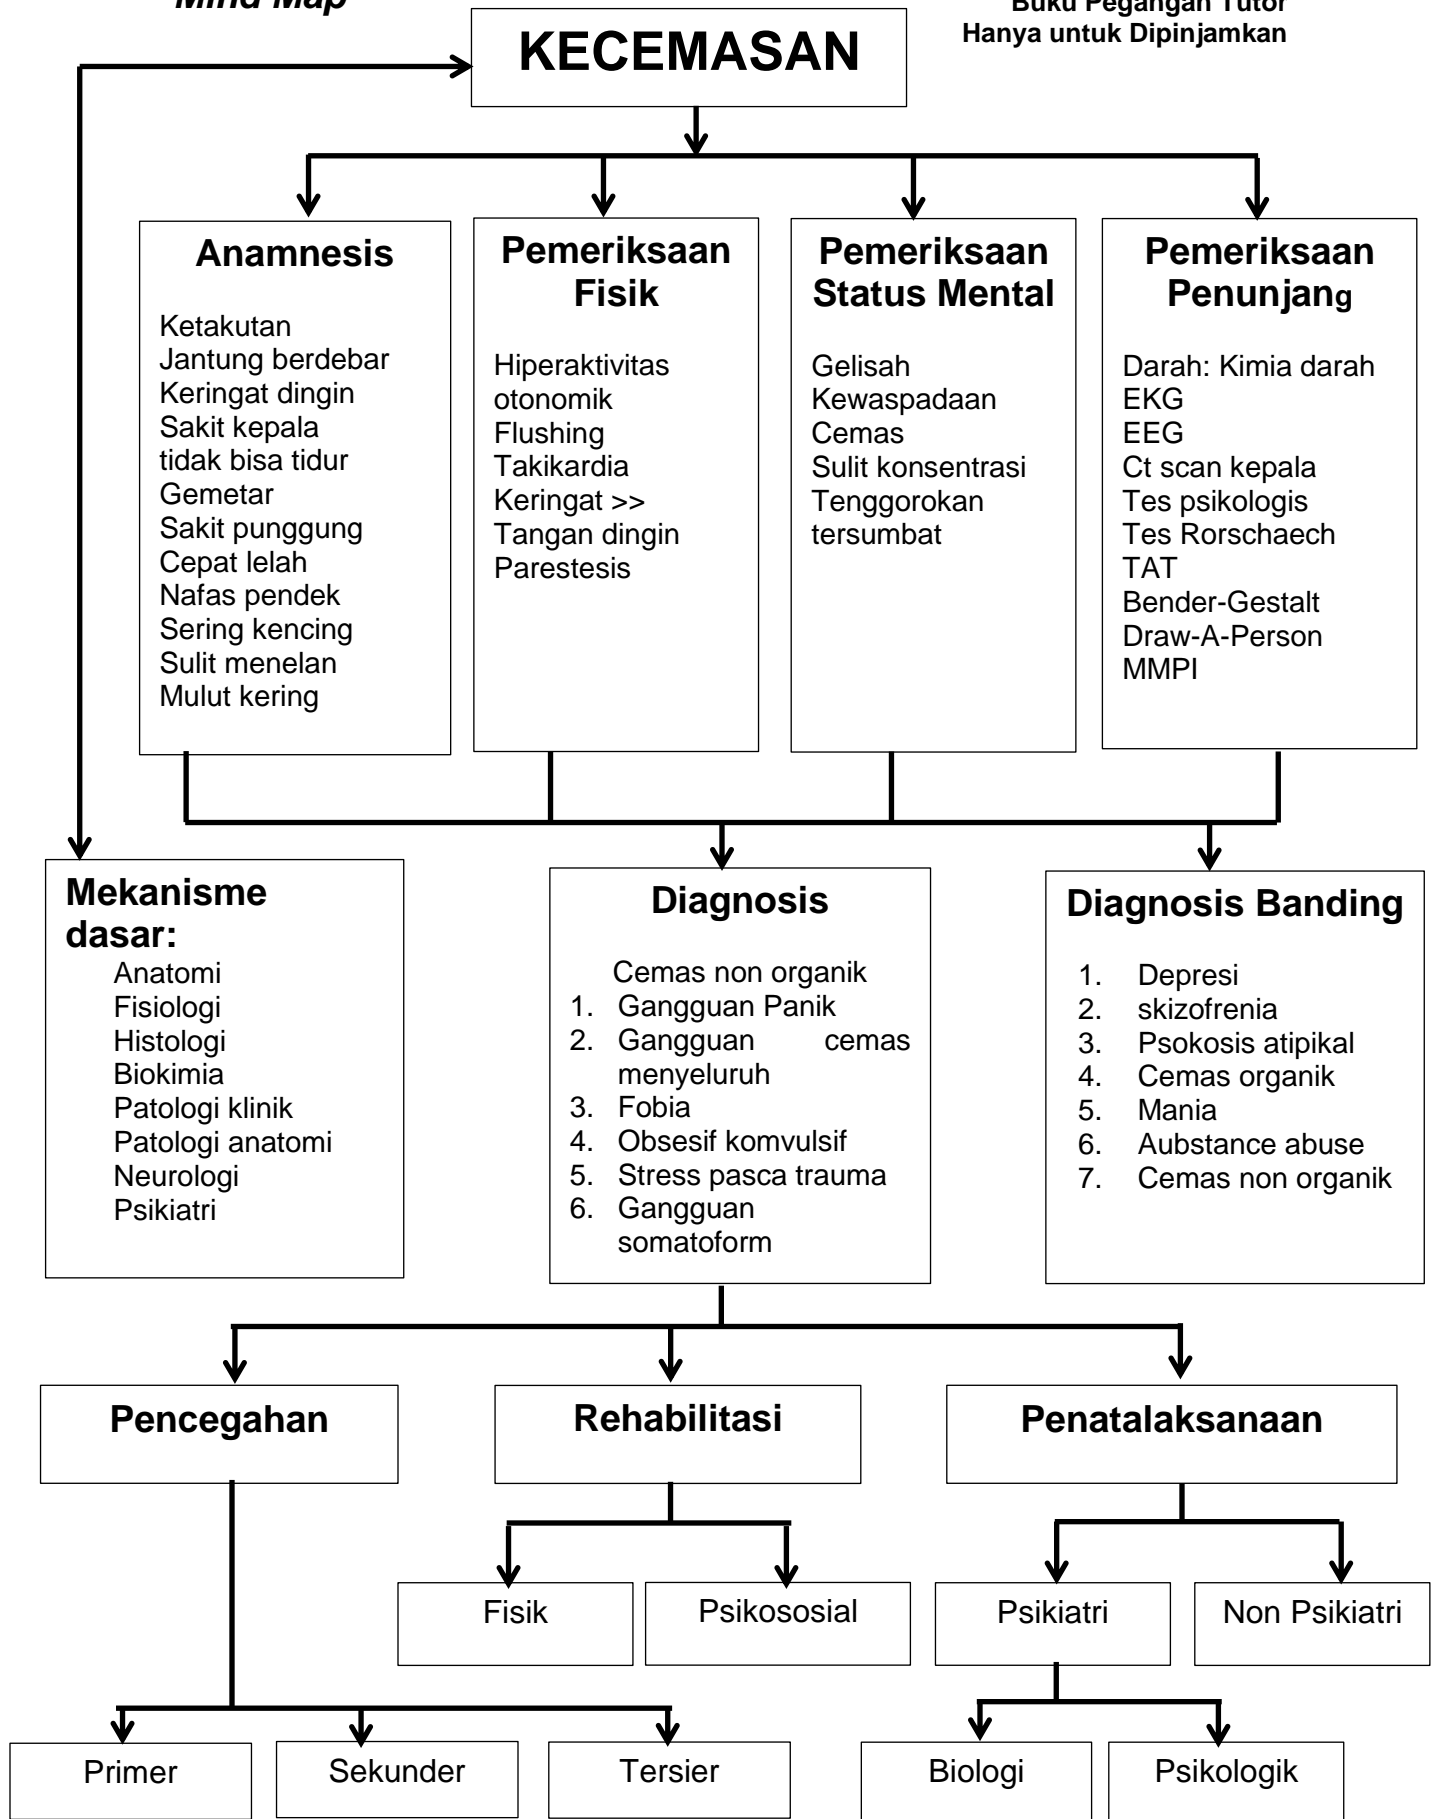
Mind Map

Buku Pegangan Tutor
Hanya untuk Dipinjamkan

KECEMASAN

Anamnesis

Ketakutan
Jantung berdebar
Keringat dingin
Sakit kepala
tidak bisa tidur
Gemetar
Sakit punggung
Cepat lelah
Nafas pendek
Sering kencing
Sulit menelan
Mulut kering

Pemeriksaan Fisik

Hiperaktivitas otonomik
Flushing
Takikardia
Keringat >>
Tangan dingin
Parestesis

Pemeriksaan Status Mental

Gelisah
Kewaspadaan
Cemas
Sulit konsentrasi
Tenggorokan tersumbat

Pemeriksaan Penunjang

Darah: Kimia darah
EKG
EEG
Ct scan kepala
Tes psikologis
Tes Rorschaech
TAT
Bender-Gestalt
Draw-A-Person
MMPI

Mekanisme dasar:

Anatomi
Fisiologi
Histologi
Biokimia
Patologi klinik
Patologi anatomi
Neurologi
Psikiatri

Diagnosis

Cemas non organik
1. Gangguan Panik
2. Gangguan cemas menyeluruh
3. Fobia
4. Obsesif komvulsif
5. Stress pasca trauma
6. Gangguan somatoform

Diagnosis Banding

1. Depresi
2. skizofrenia
3. Psokosis atipikal
4. Cemas organik
5. Mania
6. Aubstance abuse
7. Cemas non organik

Pencegahan

Rehabilitasi

Penatalaksanaan

Fisik

Psikososial

Psikiatri

Non Psikiatri

Primer

Sekunder

Tersier

Biologi

Psikologik